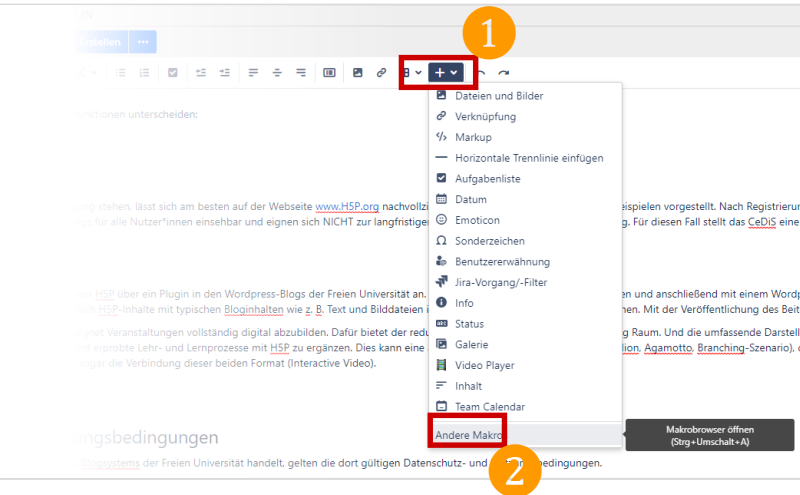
1

Dateien und Bilder
Verknüpfung
Markup
Horizontale Trennlinie einfügen
Aufgabenliste
Datum
Emoticon
Sonderzeichen
Benutzererwähnung
Jira-Vorgang/-Filter
Info
Status
Galerie
Video Player
Inhalt
Team Calendar
Andere Makros

Makrobrowser öffnen (Strg+Umschalt+A)

2

ktionen unterscheiden:

ng stehen, lässt sich am besten auf der Webseite www.H5P.org nachvollzi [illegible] eispielen vorgestellt. Nach Registrierun

g für alle Nutzer*innen einsehbar und eignen sich NICHT zur langfristige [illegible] g. Für diesen Fall stellt das CeDiS eine

er H5P über ein Plugin in den Wordpress-Blogs der Freien Universität an. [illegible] en und anschließend mit einem Wordp

lich H5P-Inhalte mit typischen Bloginhalten wie z. B. Text und Bilddateien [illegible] hen. Mit der Veröffentlichung des Beit

gnet Veranstaltungen vollständig digital abzubilden. Dafür bietet der redu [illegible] g Raum. Und die umfassende Darstell

ert erprobte Lehr- und Lernprozesse mit H5P zu ergänzen. Dies kann eine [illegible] lion, Agamotto, Branching-Szenario),

nger die Verbindung dieser beiden Format (Interactive Video).

ngsbedingungen

Blogsystems der Freien Universität handelt, gelten die dort gültigen Datenschutz- und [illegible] bedingungen.